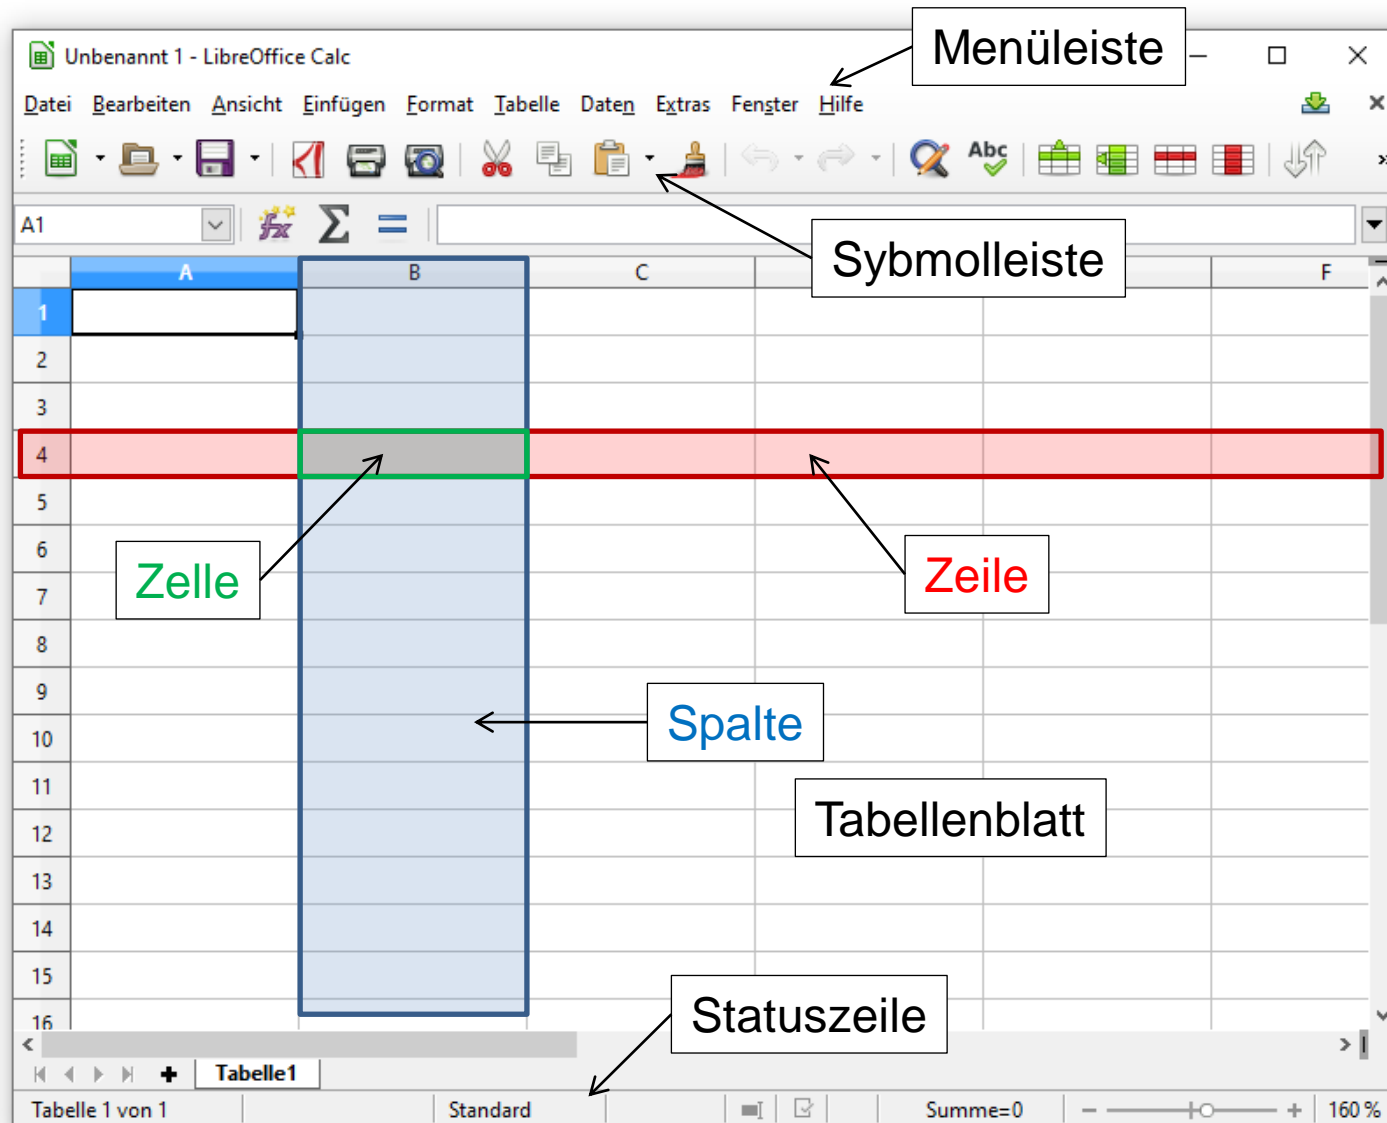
Unbenannt 1 - LibreOffice Calc

Menüleiste

Datei Bearbeiten Ansicht Einfügen Format Tabelle Daten Extras Fenster Hilfe

A1

Sybmolleiste

A B C F

1
2
3
4
5
6
7
8
9
10
11
12
13
14
15
16

Zelle

Zeile

Spalte

Tabellenblatt

Statuszeile

Tabelle1

Tabelle 1 von 1 Standard Summe=0 160 %